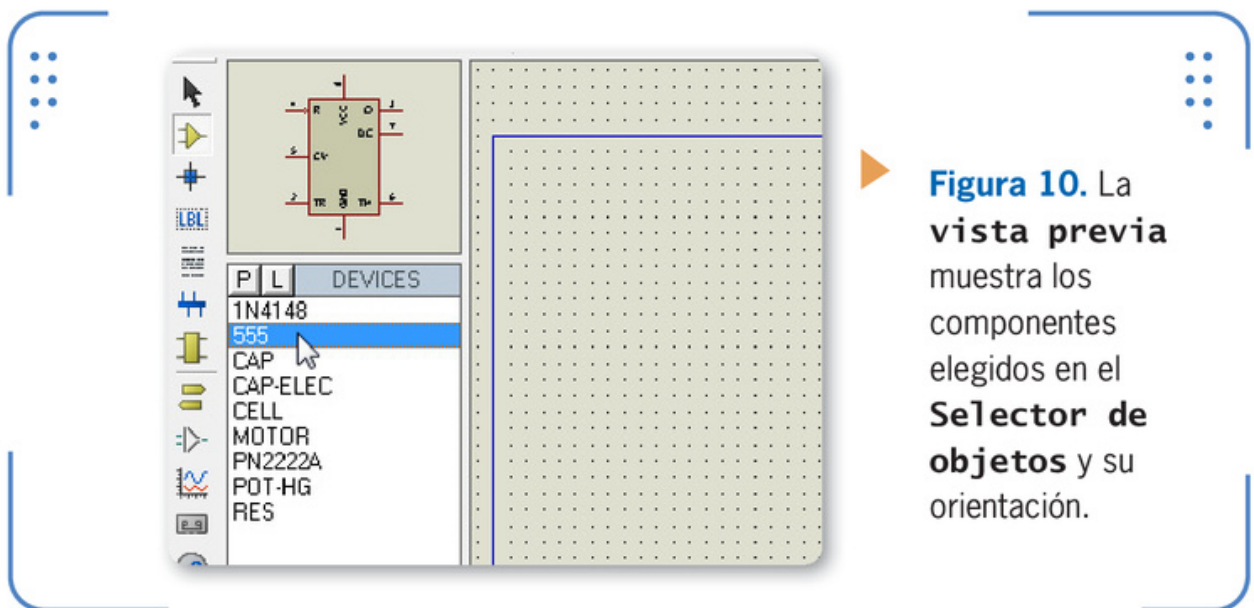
R
VCC
Q
DC
CV
TR
GND
TH
4
8
3
7
5
2
6
1

LBL

P L DEVICES
1N4148
555
CAP
CAP-ELEC
CELL
MOTOR
PN2222A
POT-HG
RES

Figura 10. La vista previa muestra los componentes elegidos en el Selector de objetos y su orientación.